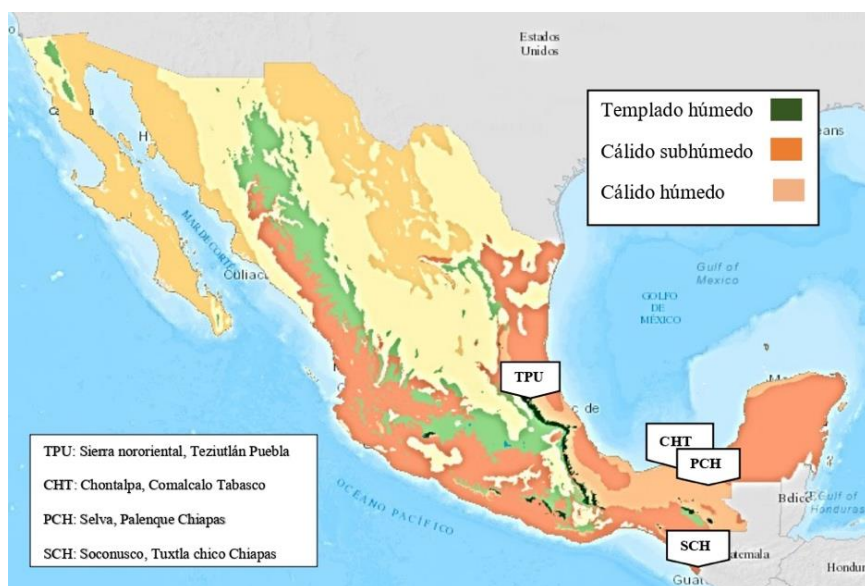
Estados Unidos

Templado húmedo
Cálido subhúmedo
Cálido húmedo

H
MAR DE CORTÉS
Culiac
ans
Gulf of Mexico
GOLFO DE MÉXICO
TPU
z de
CHT
PCH
SCH
M
Belice
Gulf of Honduras
atemala
Guat
Hondur
OCÉANO PACÍFICO

TPU: Sierra nororiental, Teziutlán Puebla
CHT: Chontalpa, Comalcalo Tabasco
PCH: Selva, Palenque Chiapas
SCH: Soconusco, Tuxtla chico Chiapas